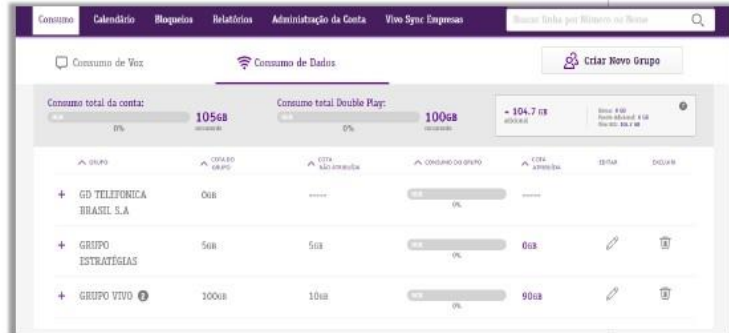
Consumo Calendário Bloqueios Relatórios Administração da Conta Vivo Sync Empresas Buscar linha por Número ou Nome

Consumo de Voz Consumo de Dados Criar Novo Grupo

Consumo total da conta: 0% 105GB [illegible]

Consumo total Double Play: 0% 100GB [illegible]

+ 104.7 GB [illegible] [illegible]

| GRUPO | COTA DO GRUPO | COTA NÃO ATRIBUÍDA | CONSUMO DO GRUPO | COTA ATRIBUÍDA | EDITAR | EXCLUIR |
|---|---|---|---|---|---|---|
| + GD TELEFONICA BRASIL S.A | 0GB | ------ | 0% | ------ | | |
| + GRUPO ESTRATÉGIAS | 5GB | 5GB | 0% | 0GB | | |
| + GRUPO VIVO | 100GB | 10GB | 0% | 90GB | | |